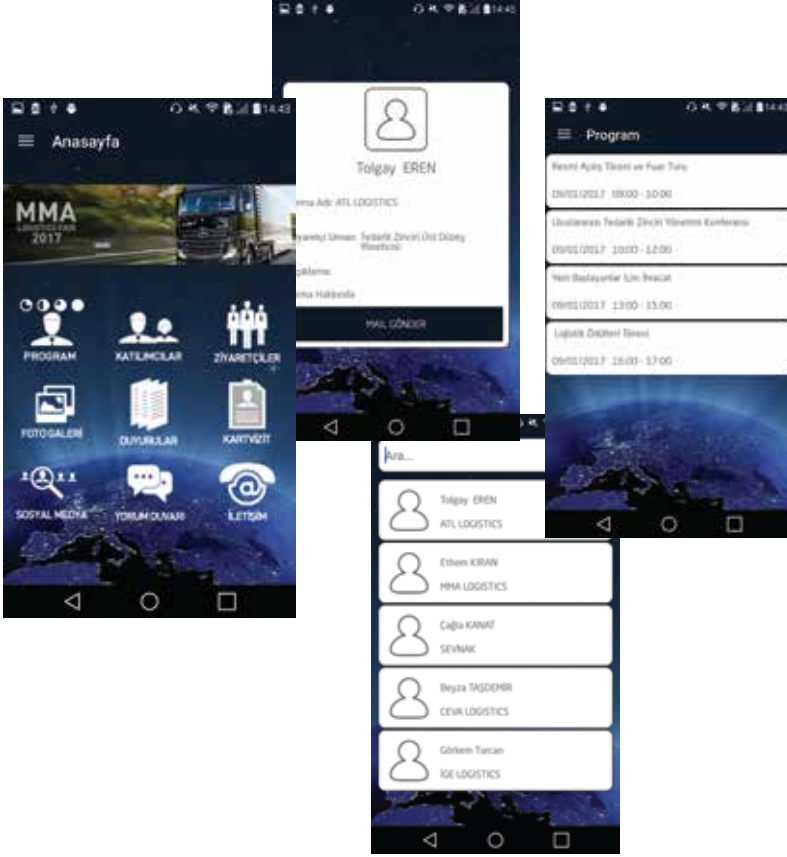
14:43

Anasayfa

MMA

2017

PROGRAM

KATILIMCILAR

ZİYARETÇİLER

FOTO GALERİ

DUYURULAR

KARTVİZİT

SOSYAL MEDYA

YORUM DUVARI

İLETİŞİM

14:45

Tolgay EREN

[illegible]rma Adı: ATL LOGISTICS

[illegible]yeti/ Unvan: Tedarik Zinciri Üst Düzey Yöneticisi

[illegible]klama:

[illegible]rma Hakkında

MAIL GÖNDER

14:45

Program

Resmi Açılış Töreni ve Fuar Turu

09/01/2017 09:00 - 10:00

Uluslararası Tedarik Zinciri Yönetimi Konferansı

09/01/2017 10:00 - 12:00

Yeni Başlayanlar İçin İhracat

09/01/2017 13:00 - 15:00

Lojistik Ödülleri Töreni

09/01/2017 15:00 - 17:00

Ara...

Tolgay EREN

ATL LOGISTICS

Ethem KIRAN

MMA LOGISTICS

Çağla KANAT

SEVNAK

Beyza TAŞDEMİR

CEVA LOGISTICS

Görkem Turcan

İGE LOGISTICS